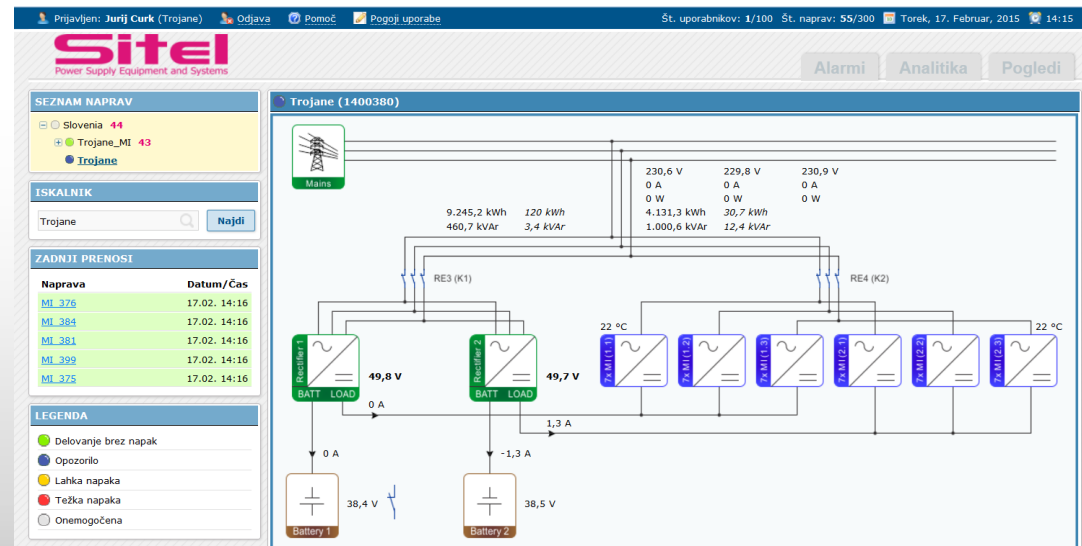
Prijavljen: Jurij Curk (Trojane) Odjava Pomoč Pogoji uporabe

Št. uporabnikov: 1/100 Št. naprav: 55/300 Torek, 17. Februar, 2015 14:15

Sitel
Power Supply Equipment and Systems

Alarmi Analitika Pogledi

SEZNAM NAPRAV

Slovenia 44
Trojane_MI 43
Trojane

ISKALNIK

Trojane Najdi

ZADNJI PRENOSI

| Naprava | Datum/Čas |
|---|---|
| MI_376 | 17.02. 14:16 |
| MI_384 | 17.02. 14:16 |
| MI_381 | 17.02. 14:16 |
| MI_399 | 17.02. 14:16 |
| MI_375 | 17.02. 14:16 |

LEGENDA

Delovanje brez napak
Opozorilo
Lahka napaka
Težka napaka
Onemogočena

Trojane (1400380)

Mains

230,6 V
0 A
0 W

229,8 V
0 A
0 W

230,9 V
0 A
0 W

9.245,2 kWh 120 kWh
460,7 kVAr 3,4 kVAr

4.131,3 kWh 30,7 kWh
1.000,6 kVAr 12,4 kVAr

RE3 (K1)

RE4 (K2)

22 °C

22 °C

Rectifier 1
BATT LOAD
49,8 V

Rectifier 2
BATT LOAD
49,7 V

7x MI (1.1)
7x MI (1.2)
7x MI (1.3)
7x MI (2.1)
7x MI (2.2)
7x MI (2.3)

0 A

1,3 A

0 A

-1,3 A

38,4 V
Battery 1

38,5 V
Battery 2